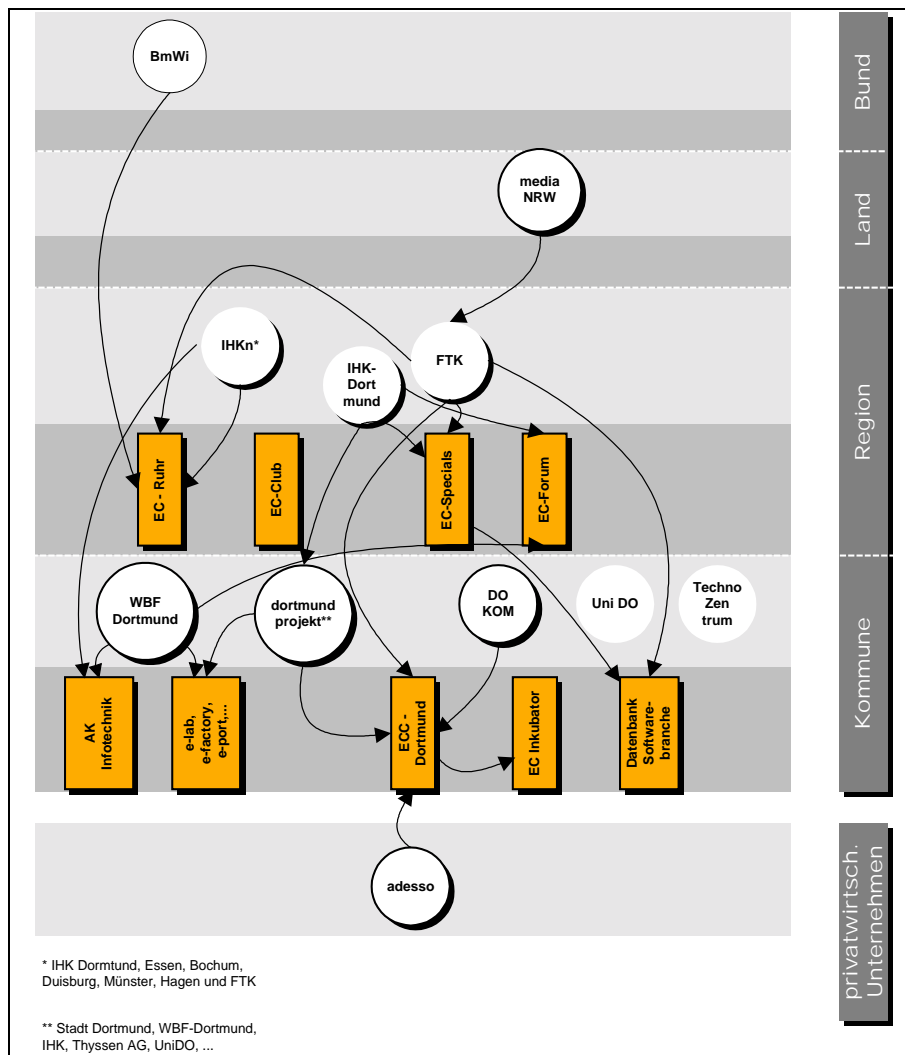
BmWi

Bund

media NRW

Land

IHKn*

FTK

IHK-Dortmund

Region

EC - Ruhr

EC-Club

EC-Specials

EC-Forum

WBF Dortmund

dortmund projekt**

DO KOM

Uni DO

Techno Zen trum

Kommune

AK Infotechnik

e-lab, e-factory, e-port,...

ECC - Dortmund

EC Inkubator

Datenbank Software-branche

adesso

privatwirtsch. Unternehmen

* IHK Dormtund, Essen, Bochum, Duisburg, Münster, Hagen und FTK

** Stadt Dortmund, WBF-Dortmund, IHK, Thyssen AG, UniDO, ...